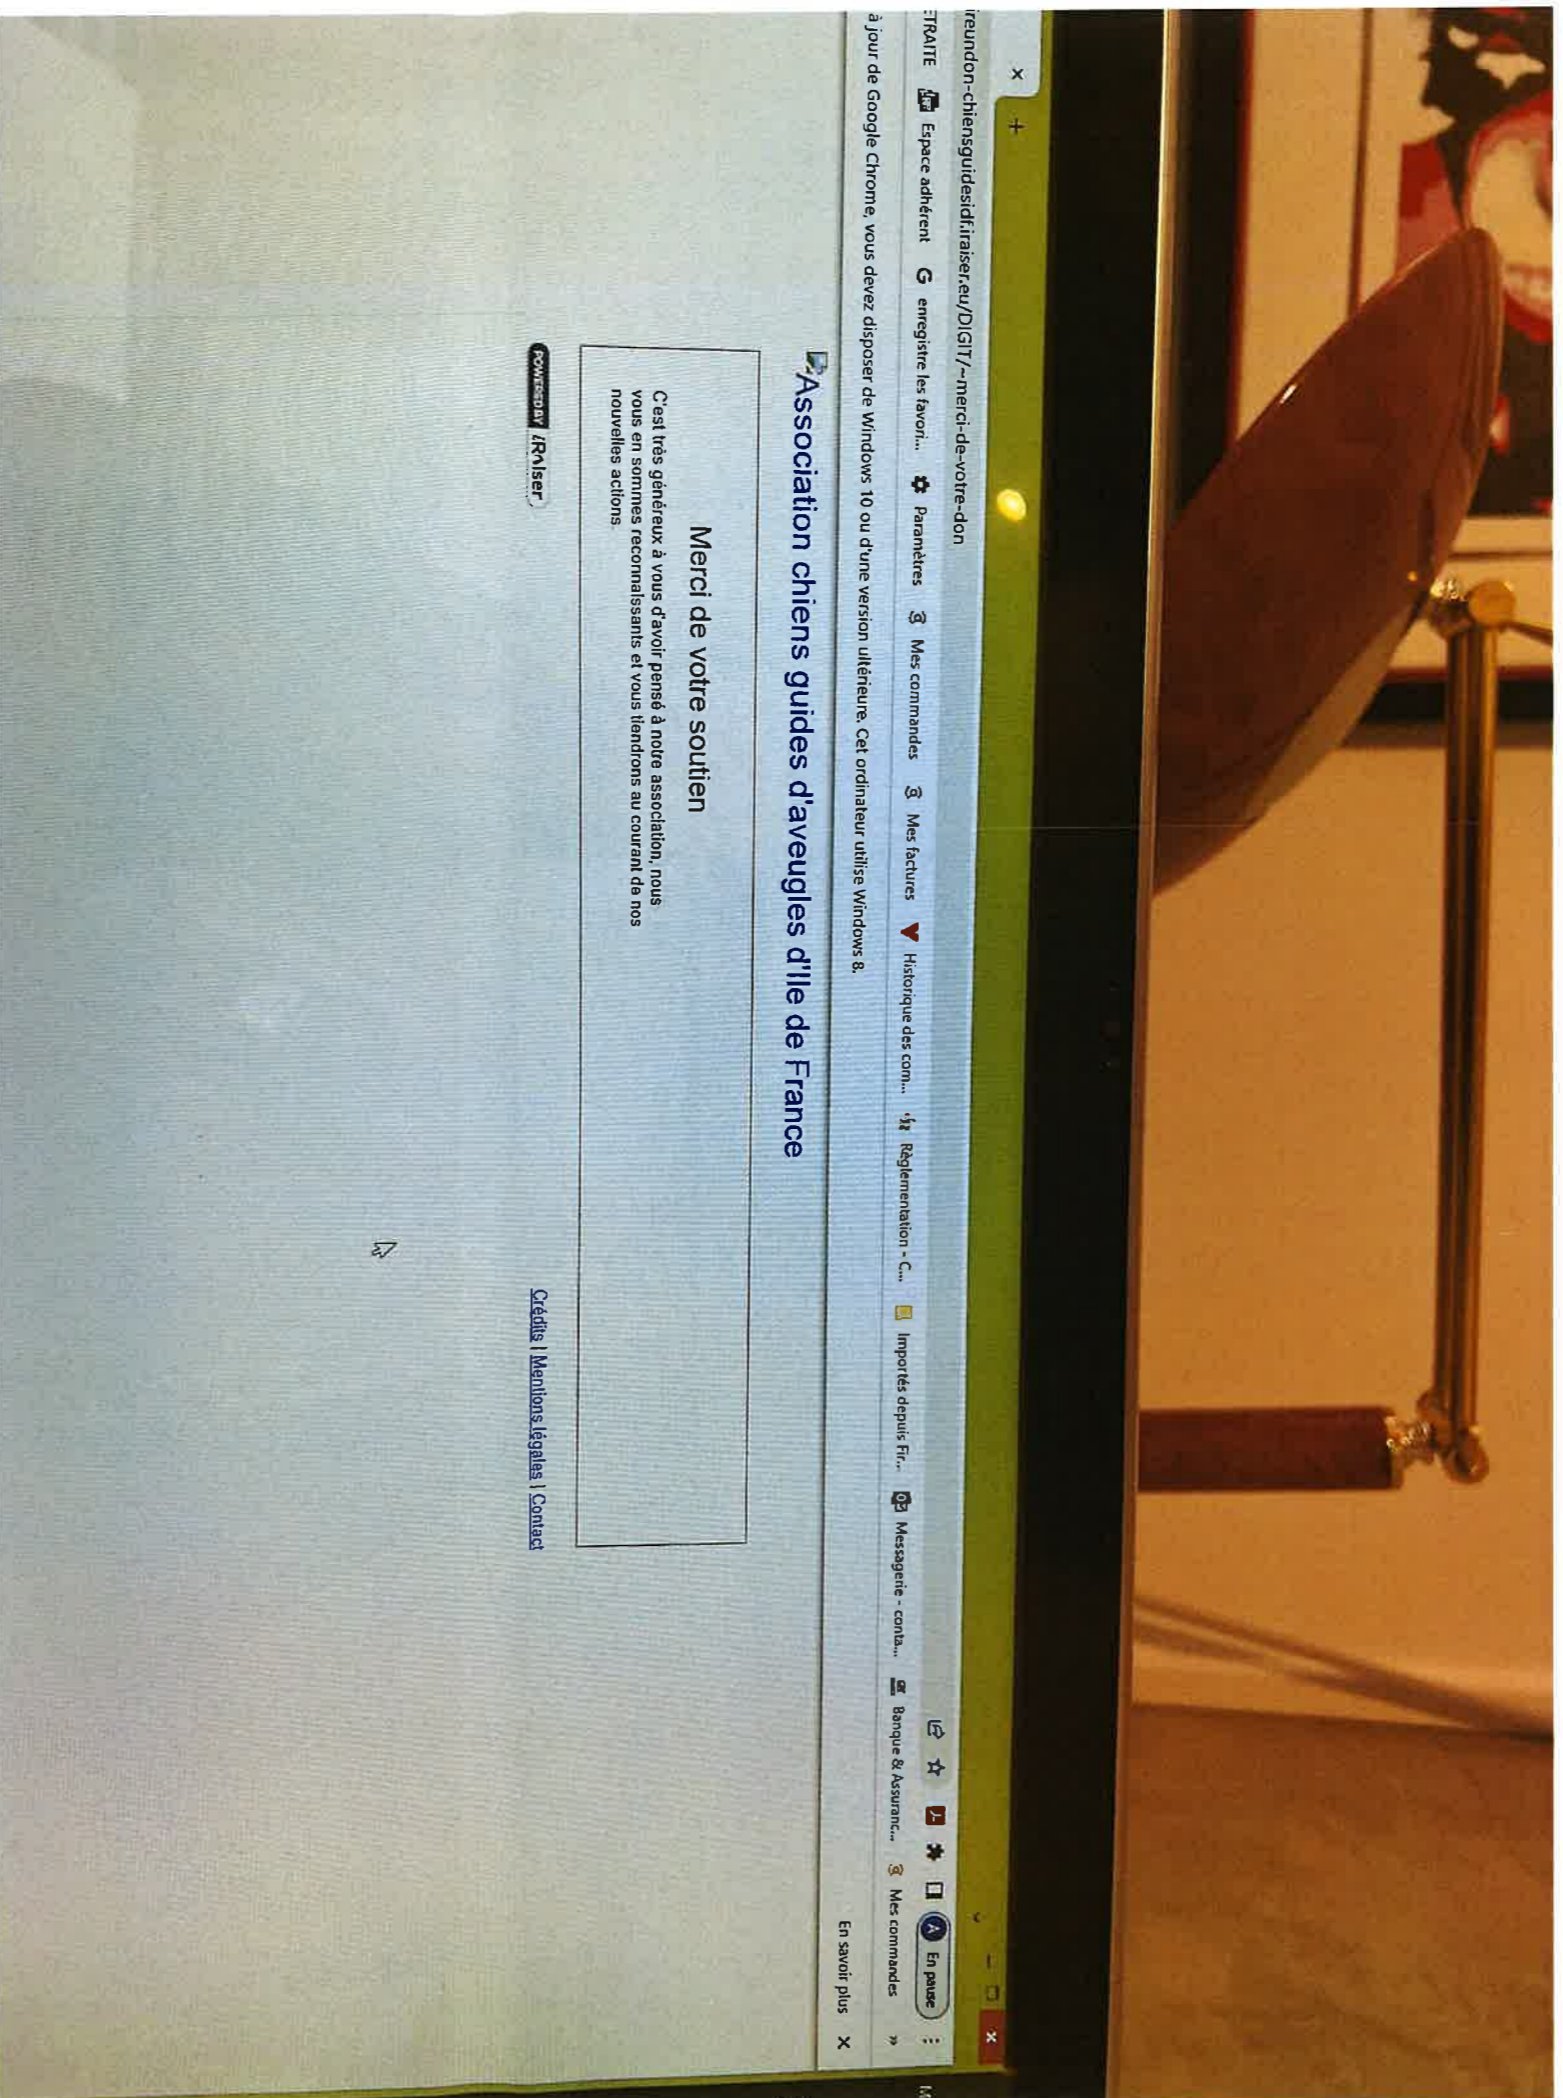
× +

ireundon-chiensguidesidf.iraiser.eu/DIGIT/~merci-de-votre-don

En pause

ETRAITE Espace adhérent G enregistre les favori... Paramètres Mes commandes Mes factures Historique des com... Réglementation - C... Importés depuis Fir... Messagerie - conta... Banque & Assuranc... Mes commandes »

à jour de Google Chrome, vous devez disposer de Windows 10 ou d'une version ultérieure. Cet ordinateur utilise Windows 8. En savoir plus ×

Association chiens guides d'aveugles d'Ile de France

Merci de votre soutien

C'est très généreux à vous d'avoir pensé à notre association, nous vous en sommes reconnaissants et vous tiendrons au courant de nos nouvelles actions.

POWERED BY iRaiser

Crédits | Mentions légales | Contact